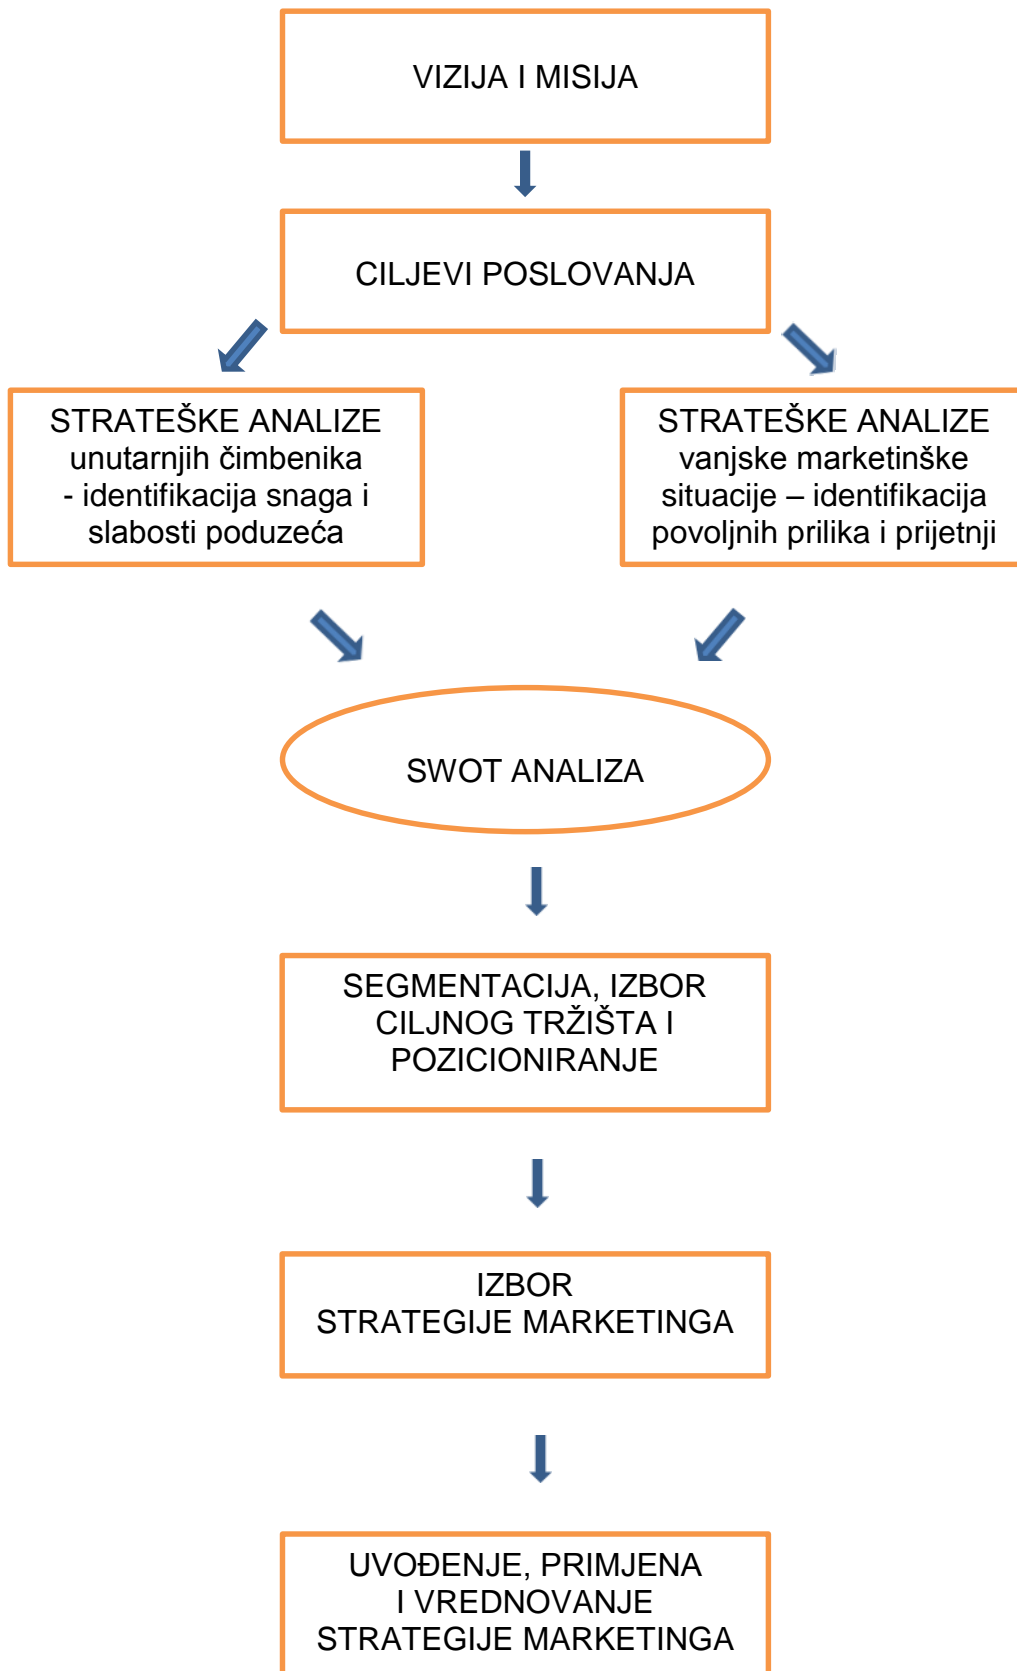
VIZIJA I MISIJA

CILJEVI POSLOVANJA

STRATEŠKE ANALIZE unutarnjih čimbenika - identifikacija snaga i slabosti poduzeća

STRATEŠKE ANALIZE vanjske marketinške situacije – identifikacija povoljnih prilika i prijetnji

SWOT ANALIZA

SEGMENTACIJA, IZBOR CILJNOG TRŽIŠTA I POZICIONIRANJE

IZBOR STRATEGIJE MARKETINGA

UVOĐENJE, PRIMJENA I VREDNOVANJE STRATEGIJE MARKETINGA